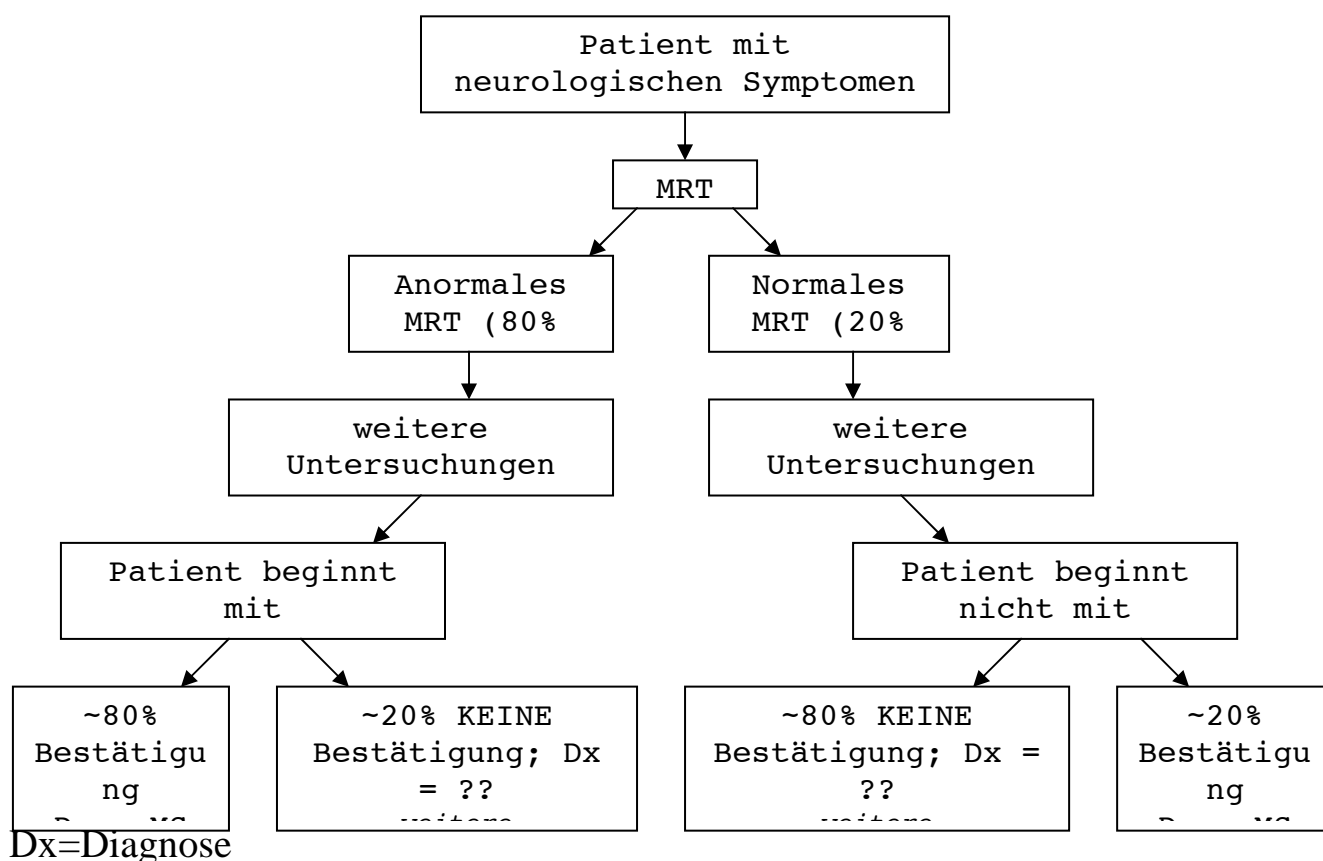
Patient mit neurologischen Symptomen

MRT

Anormales MRT (80%

Normales MRT (20%

weitere Untersuchungen

weitere Untersuchungen

Patient beginnt mit

Patient beginnt nicht mit

~80% Bestätigu ng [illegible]

~20% KEINE Bestätigung; Dx = ?? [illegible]

~80% KEINE Bestätigung; Dx = ?? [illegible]

~20% Bestätigu ng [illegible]

Dx=Diagnose